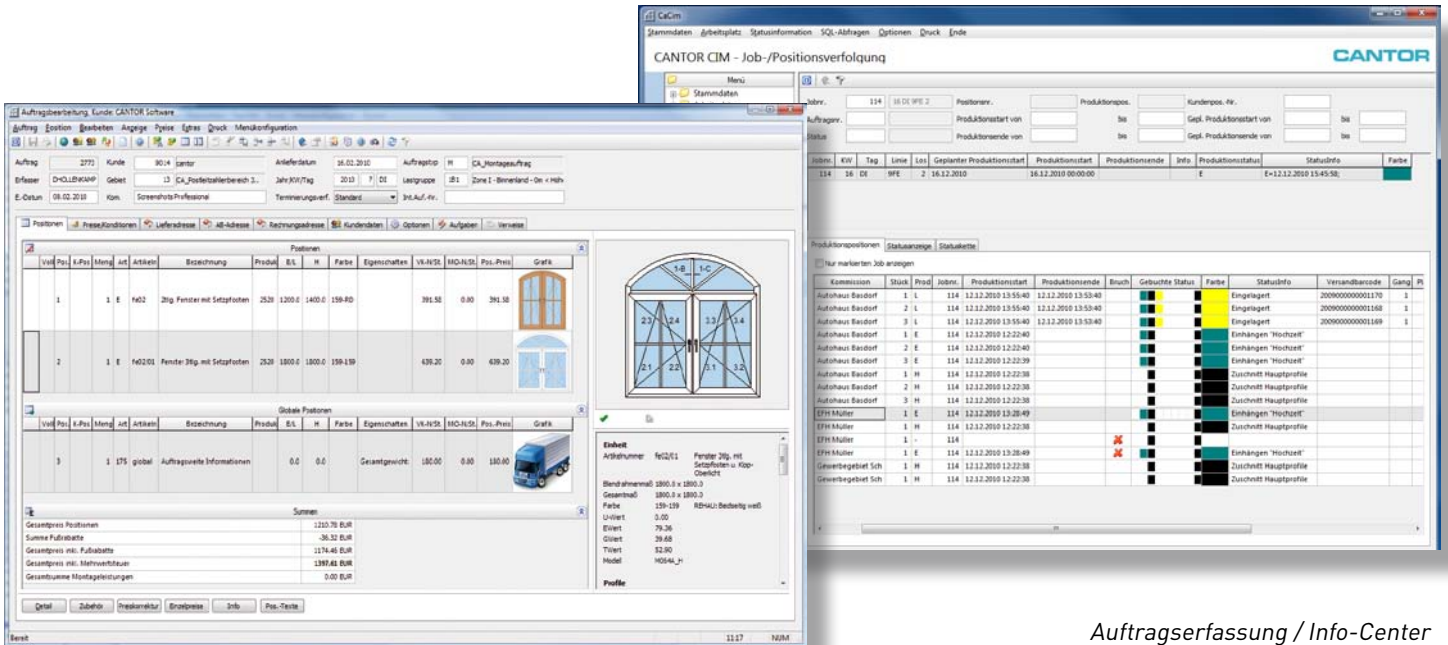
CaCim

Stammdaten Arbeitsplatz Statusinformation SQL-Abfragen Optionen Druck Ende

CANTOR CIM - Job-/Positionsverfolgung

CANTOR

Menü

Stammdaten

Jobnr. 114 16 DI 9FE 2 Positionsnr. Produktionspos. Kundenpos.-Nr.

Auftragsnr. Produktionsstart von bis Gepl. Produktionsstart von bis

Status Produktionsende von bis Gepl. Produktionsende von bis

| Jobnr. | KW | Tag | Linie | Los | Geplanter Produktionsstart | Produktionsstart | Produktionsende | Info | Produktionsstatus | StatusInfo | Farbe |
|---|---|---|---|---|---|---|---|---|---|---|---|
| 114 | 16 | DI | 9FE | 2 | 16.12.2010 | 16.12.2010 00:00:00 | | | E | E=12.12.2010 15:45:58; | |

Produktionspositionen Statusanzeige Statuskette

Nur markierten Job anzeigen

| Kommission | Stück | Prod | Jobnr. | Produktionsstart | Produktionsende | Bruch | Gebuchte Status | Farbe | StatusInfo | Versandbarcode | Gang | Pl |
|---|---|---|---|---|---|---|---|---|---|---|---|---|
| Autohaus Basdorf | 1 | L | 114 | 12.12.2010 13:55:40 | 12.12.2010 13:53:40 | | | | Eingelagert | 2009000000001170 | 1 | |
| Autohaus Basdorf | 2 | L | 114 | 12.12.2010 13:55:40 | 12.12.2010 13:53:40 | | | | Eingelagert | 2009000000001168 | 1 | |
| Autohaus Basdorf | 3 | L | 114 | 12.12.2010 13:55:40 | 12.12.2010 13:53:40 | | | | Eingelagert | 2009000000001169 | 1 | |
| Autohaus Basdorf | 1 | E | 114 | 12.12.2010 12:22:40 | | | | | Einhängen "Hochzeit" | | | |
| Autohaus Basdorf | 2 | E | 114 | 12.12.2010 12:22:40 | | | | | Einhängen "Hochzeit" | | | |
| Autohaus Basdorf | 3 | E | 114 | 12.12.2010 12:22:39 | | | | | Einhängen "Hochzeit" | | | |
| Autohaus Basdorf | 1 | H | 114 | 12.12.2010 12:22:38 | | | | | Zuschnitt Hauptprofile | | | |
| Autohaus Basdorf | 2 | H | 114 | 12.12.2010 12:22:38 | | | | | Zuschnitt Hauptprofile | | | |
| Autohaus Basdorf | 3 | H | 114 | 12.12.2010 12:22:38 | | | | | Zuschnitt Hauptprofile | | | |
| EFH Müller | 1 | E | 114 | 12.12.2010 13:28:49 | | | | | Einhängen "Hochzeit" | | | |
| EFH Müller | 1 | H | 114 | 12.12.2010 12:22:38 | | | | | Zuschnitt Hauptprofile | | | |
| EFH Müller | 1 | - | 114 | | | | | | | | | |
| EFH Müller | 1 | E | 114 | 12.12.2010 13:28:49 | | | | | Einhängen "Hochzeit" | | | |
| Gewerbegebiet Sch | 1 | H | 114 | 12.12.2010 12:22:38 | | | | | Zuschnitt Hauptprofile | | | |
| Gewerbegebiet Sch | 1 | H | 114 | 12.12.2010 12:22:38 | | | | | Zuschnitt Hauptprofile | | | |

Auftragsbearbeitung, Kunde: CANTOR Software

Auftrag Position Bearbeiten Anzeige Preise Extras Druck Menükonfiguration

Auftrag 2772 Kunde 90:14 cantor Anlieferdatum 16.02.2010 Auftragstyp M CA_Montageauftrag

Erfasser DHOLLENKAMP Gebiet 13 CA_Postleitzahlenbereich 3.. Jahr/KW/Tag 2010 7 DI Lastgruppe 181 Zone I - Binnenland - 0m < Höhe

E.-Datum 08.02.2010 Kom. Screenshots Professional Terminierungsverf. Standard Int.Auf.-Nr.

Positionen Preise/Konditionen Lieferadresse AB-Adresse Rechnungsadresse Kundendaten Optionen Aufgaben Verweise

Positionen

| Voll | Pos. | K-Pos | Meng | Art | Artikeln | Bezeichnung | Produkt | B/L | H | Farbe | Eigenschaften | VK-N/St. | MO-N/St. | Pos.-Preis | Grafik |
|---|---|---|---|---|---|---|---|---|---|---|---|---|---|---|---|
| | 1 | | 1 | E | fe02 | 2flg. Fenster mit Setzpfosten | 2520 | 1200.0 | 1400.0 | 159-RD | | 391.58 | 0.00 | 391.58 | |
| | 2 | | 1 | E | fe02/01 | Fenster 2flg. mit Setzpfosten | 2520 | 1800.0 | 1800.0 | 159-159 | | 639.20 | 0.00 | 639.20 | |

Globale Positionen

| Voll | Pos. | K-Pos | Meng | Art | Artikeln | Bezeichnung | Produkt | B/L | H | Farbe | Eigenschaften | VK-N/St. | MO-N/St. | Pos.-Preis | Grafik |
|---|---|---|---|---|---|---|---|---|---|---|---|---|---|---|---|
| | 3 | | 1 | 175 | global | Auftragsweite Informationen | | 0.0 | 0.0 | | Gesamtgewicht: | 180.00 | 0.00 | 180.00 | |

Summen

| | |
|---|---|
| Gesamtpreis Positionen | 1210.78 EUR |
| Summe Fußrabatte | -36.32 EUR |
| Gesamtpreis inkl. Fußrabatte | 1174.46 EUR |
| Gesamtpreis inkl. Mehrwertsteuer | 1397.61 EUR |
| Gesamtsumme Montageleistungen | 0.00 EUR |

1-B 1-C 2.3 2.4 3.3 3.4 2.1 2.2 3.1 3.2

Einheit
Artikelnummer fe02/01 Fenster 2flg. mit Setzpfosten u. Kipp-Oberlicht
Blendrahmenmaß 1800.0 x 1800.0
Gesamtmaß 1800.0 x 1800.0
Farbe 159-159 REHAU: Beidseitig weiß
U-Wert 0.00
EWert 79.36
GWert 39.68
TWert 52.90
Modell M0644_H

Profile

Detail Zubehör Preiskorrektur Einzelpreise Info Pos.-Texte

Bereit 1117 NUM

Auftragserfassung / Info-Center